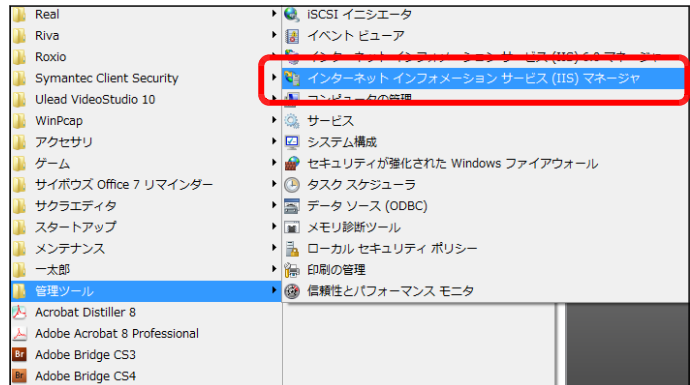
Real
Riva
Roxio
Symantec Client Security
Ulead VideoStudio 10
WinPcap
アクセサリ
ゲーム
サイボウズ Office 7 リマインダー
サクラエディタ
スタートアップ
メンテナンス
一太郎
管理ツール
Acrobat Distiller 8
Adobe Acrobat 8 Professional
Adobe Bridge CS3
Adobe Bridge CS4

iSCSI イニシエータ
イベント ビューア
インターネット インフォメーション サービス (IIS) 6.0 マネージャ
インターネット インフォメーション サービス (IIS) マネージャ
コンピュータの管理
サービス
システム構成
セキュリティが強化された Windows ファイアウォール
タスク スケジューラ
データ ソース (ODBC)
メモリ診断ツール
ローカル セキュリティ ポリシー
印刷の管理
信頼性とパフォーマンス モニタ